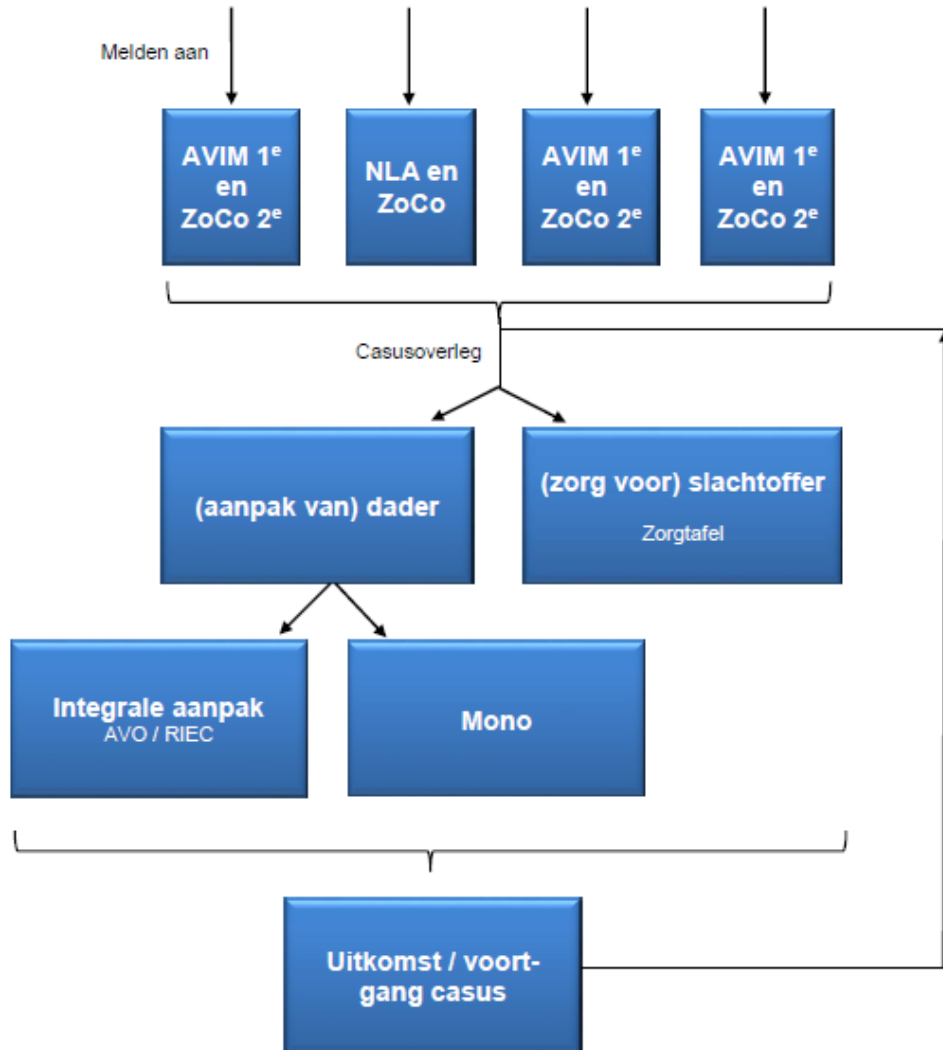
Melden aan

AVIM 1$^e$ en ZoCo 2$^e$

NLA en ZoCo

AVIM 1$^e$ en ZoCo 2$^e$

AVIM 1$^e$ en ZoCo 2$^e$

Casusoverleg

(aanpak van) dader

(zorg voor) slachtoffer

Zorgtafel

Integrale aanpak
AVO / RIEC

Mono

Uitkomst / voortgang casus